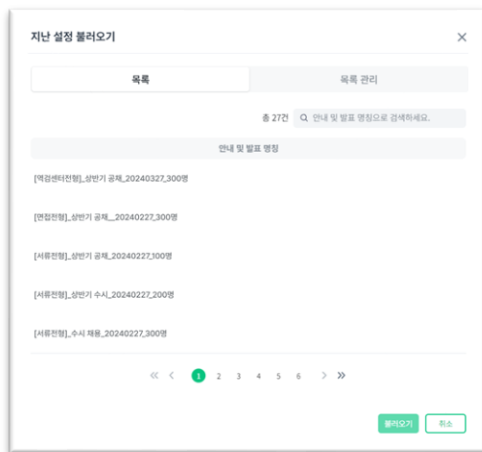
지난 설정 불러오기

목록

목록 관리

총 27건

안내 및 발표 명칭으로 검색하세요.

안내 및 발표 명칭

[역검센터전형]_상반기 공채_20240327_300명

[면접전형]_상반기 공채__20240227_300명

[서류전형]_상반기 공채_20240227_100명

[서류전형]_상반기 수시_20240227_200명

[서류전형]_수시 채용_20240227_300명

« ‹ 1 2 3 4 5 6 › »

불러오기

취소